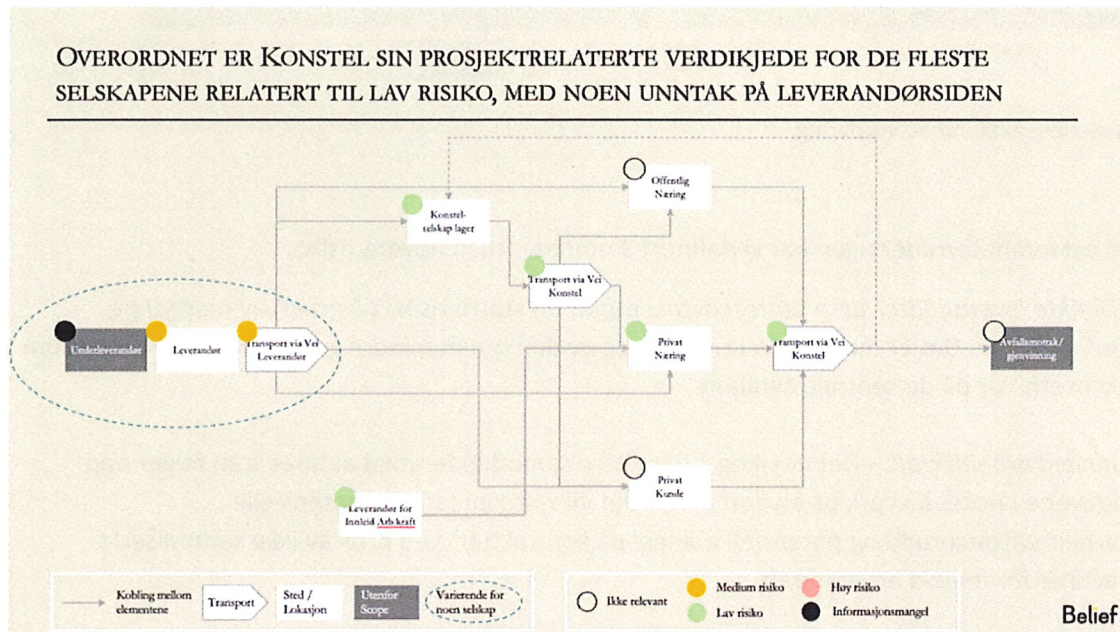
Overordnet er Konstel sin prosjektrelaterte verdikjede for de fleste selskapene relatert til lav risiko, med noen unntak på leverandørsiden

Offentlig Næring

Konstel-selskap lager

Transport via Vei Konstel

Underleverandør

Leverandør

Transport via Vei Leverandør

Privat Næring

Transport via Vei Konstel

Avfallsmottak/ gjenvinning

Privat Kunde

Leverandør for Innleid Arb.kraft

Kobling mellom elementene

Transport

Sted / Lokasjon

Utenfor Scope

Varierende for noen selskap

Ikke relevant

Medium risiko

Lav risiko

Høy risiko

Informasjonsmangel

Belief